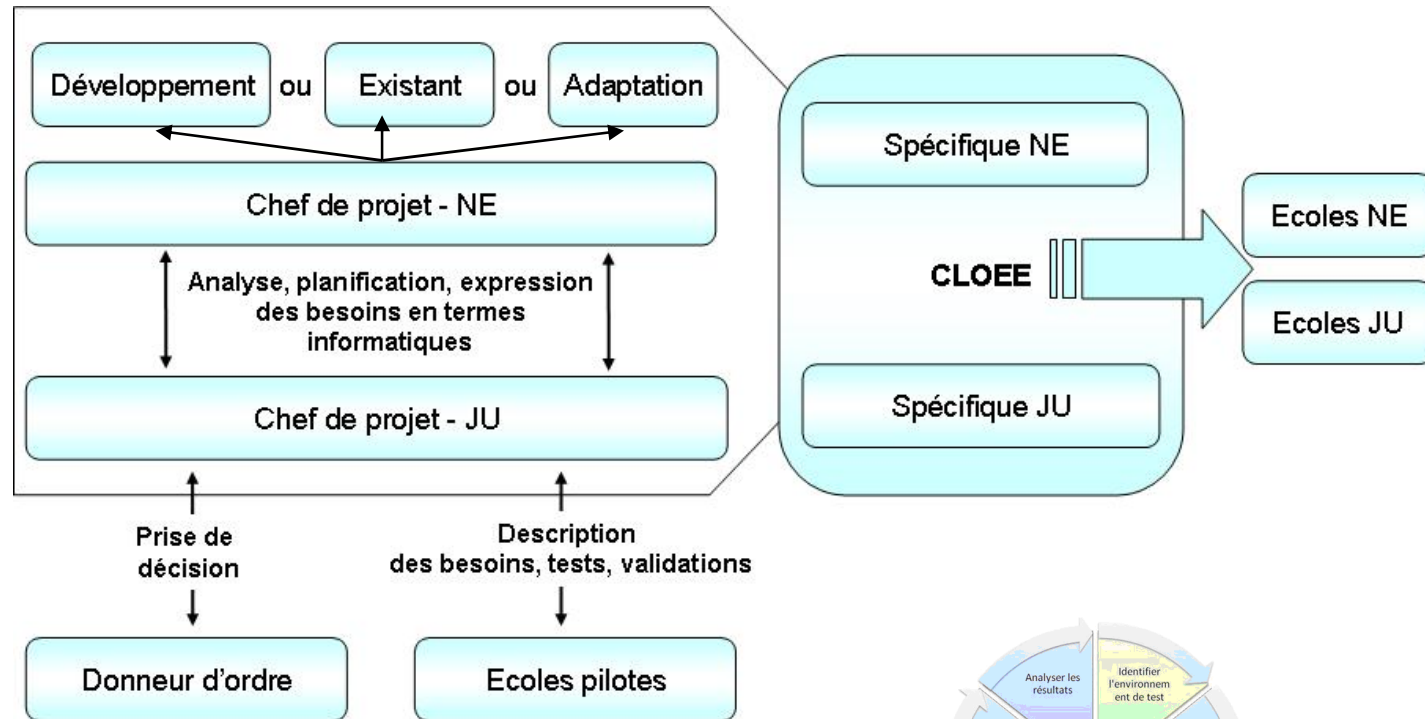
Développement ou Existant ou Adaptation

Chef de projet - NE

Analyse, planification, expression des besoins en termes informatiques

Chef de projet - JU

Prise de décision

Description des besoins, tests, validations

Donneur d'ordre

Ecoles pilotes

Spécifique NE

CLOEE

Spécifique JU

Ecoles NE

Ecoles JU

Analyser les résultats

Identifier l'environnement de test